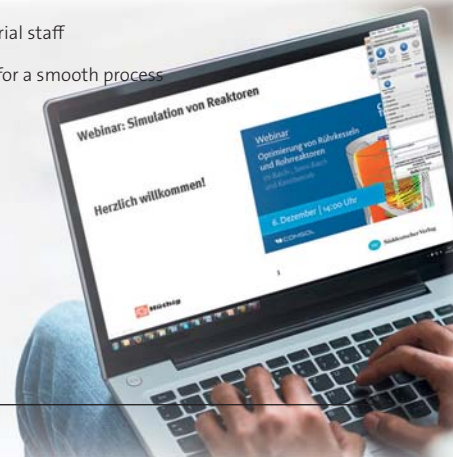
rial staff

for a smooth process

Webinar: Simulation von Reaktoren

Herzlich willkommen!

Webinar

Optimierung von Rührkesseln und Rohrreaktoren

im Batch-, Semi-Batch und Kontibetrieb

6. Dezember | 14:00 Uhr

COMSOL

Süddeutscher Verlag

1